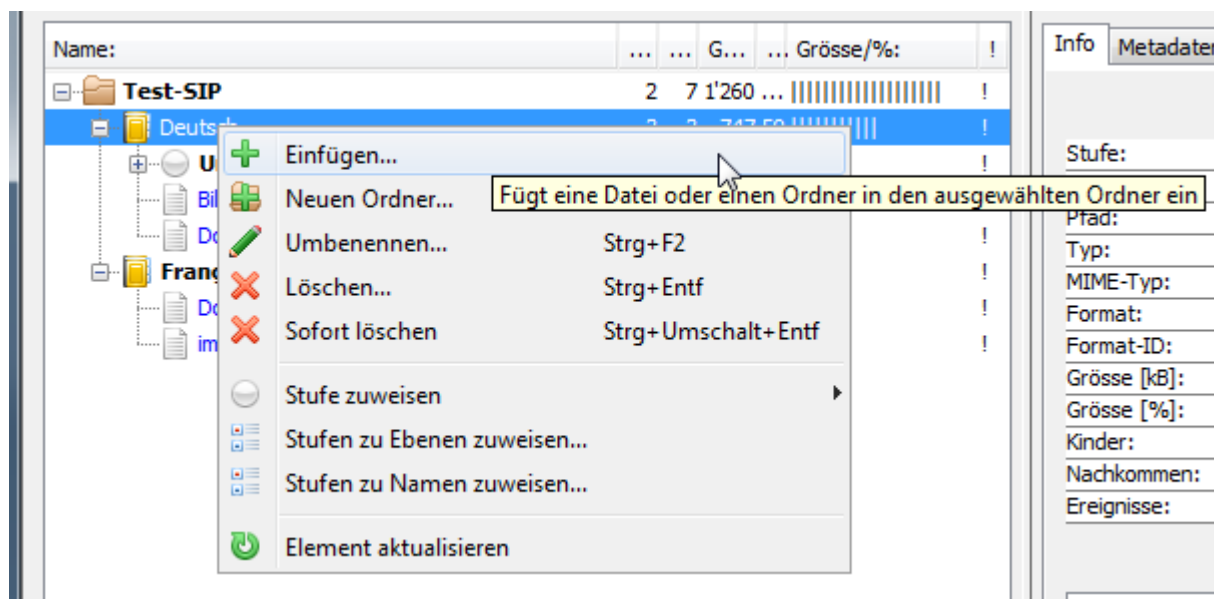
| Name: | ... | ... | G... | ... | Grösse/%: | ! |
|---|---|---|---|---|---|---|
| Test-SIP | 2 | 7 | 1'260 | ... | ||||||||||||||||||| | ! |
| Deutsch | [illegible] | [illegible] | 747,50 | | |||||||||| | ! |
| U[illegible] | | | | | | ! |
| Bil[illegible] | | | | | | |
| Do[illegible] | | | | | | ! |
| Franç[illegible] | | | | | | ! |
| Do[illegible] | | | | | | ! |
| im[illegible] | | | | | | ! |

Einfügen...
Neuen Ordner...
Umbenennen... Strg+F2
Löschen... Strg+Entf
Sofort löschen Strg+Umschalt+Entf
Stufe zuweisen
Stufen zu Ebenen zuweisen...
Stufen zu Namen zuweisen...
Element aktualisieren

Fügt eine Datei oder einen Ordner in den ausgewählten Ordner ein

Info
Metadaten

Stufe:
Pfad:
Typ:
MIME-Typ:
Format:
Format-ID:
Grösse [kB]:
Grösse [%]:
Kinder:
Nachkommen:
Ereignisse: